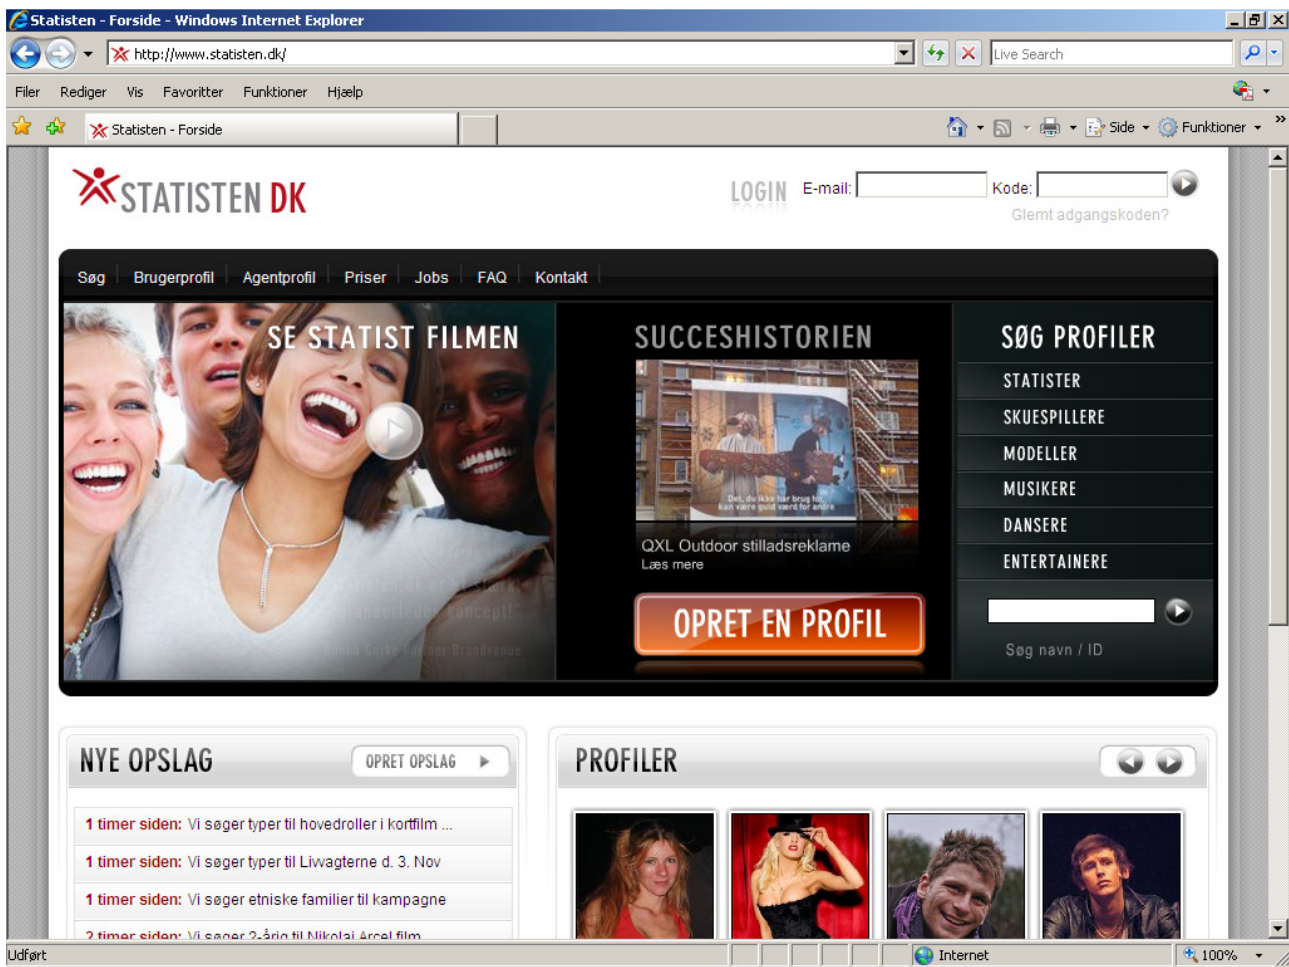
Statisten - Forside - Windows Internet Explorer

http://www.statisten.dk/

Live Search

Filer Rediger Vis Favoritter Funktioner Hjælp

Statisten - Forside

Side Funktioner

STATISTEN DK

LOGIN E-mail: Kode:

Glemt adgangskoden?

Søg Brugerprofil Agentprofil Priser Jobs FAQ Kontakt

SE STATIST FILMEN

SUCCESHISTORIEN

Det, du ikke har brug for, kan være guld værd for andre

QXL Outdoor stilladsreklame

Læs mere

OPRET EN PROFIL

SØG PROFILER

STATISTER

SKUESPILLERE

MODELLER

MUSIKERE

DANSERE

ENTERTAINERE

Søg navn / ID

NYE OPSLAG

OPRET OPSLAG

1 timer siden: Vi søger typer til hovedroller i kortfilm ...

1 timer siden: Vi søger typer til Livvagterne d. 3. Nov

1 timer siden: Vi søger etniske familier til kampagne

2 timer siden: Vi søger 2-årig til Nikolaj Arcel film

PROFILER

Udført

Internet

100%